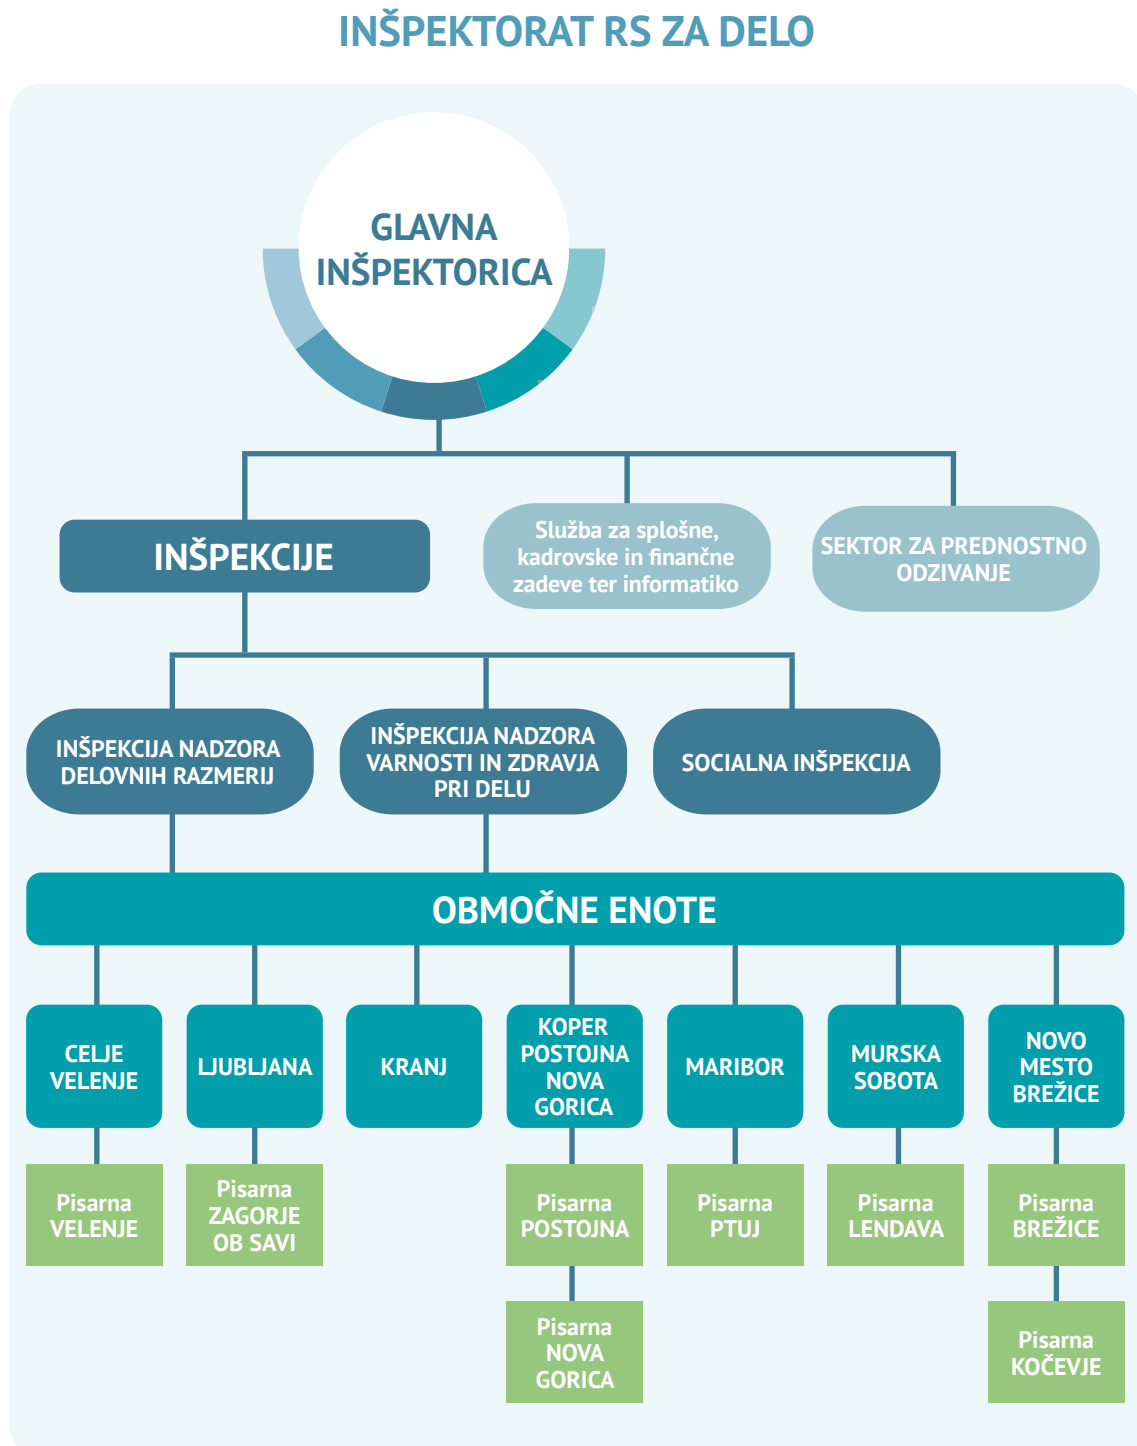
INŠPEKTORAT RS ZA DELO

GLAVNA INŠPEKTORICA

INŠPEKCIJE

Služba za splošne, kadrovske in finančne zadeve ter informatiko

SEKTOR ZA PREDNOSTNO ODZIVANJE

INŠPEKCIJA NADZORA DELOVNIH RAZMERIJ

INŠPEKCIJA NADZORA VARNOSTI IN ZDRAVJA PRI DELU

SOCIALNA INŠPEKCIJA

OBMOČNE ENOTE

CELJE VELENJE

LJUBLJANA

KRANJ

KOPER POSTOJNA NOVA GORICA

MARIBOR

MURSKA SOBOTA

NOVO MESTO BREŽICE

Pisarna VELENJE

Pisarna ZAGORJE OB SAVI

Pisarna POSTOJNA

Pisarna PTUJ

Pisarna LENDAVA

Pisarna BREŽICE

Pisarna NOVA GORICA

Pisarna KOČEVJE